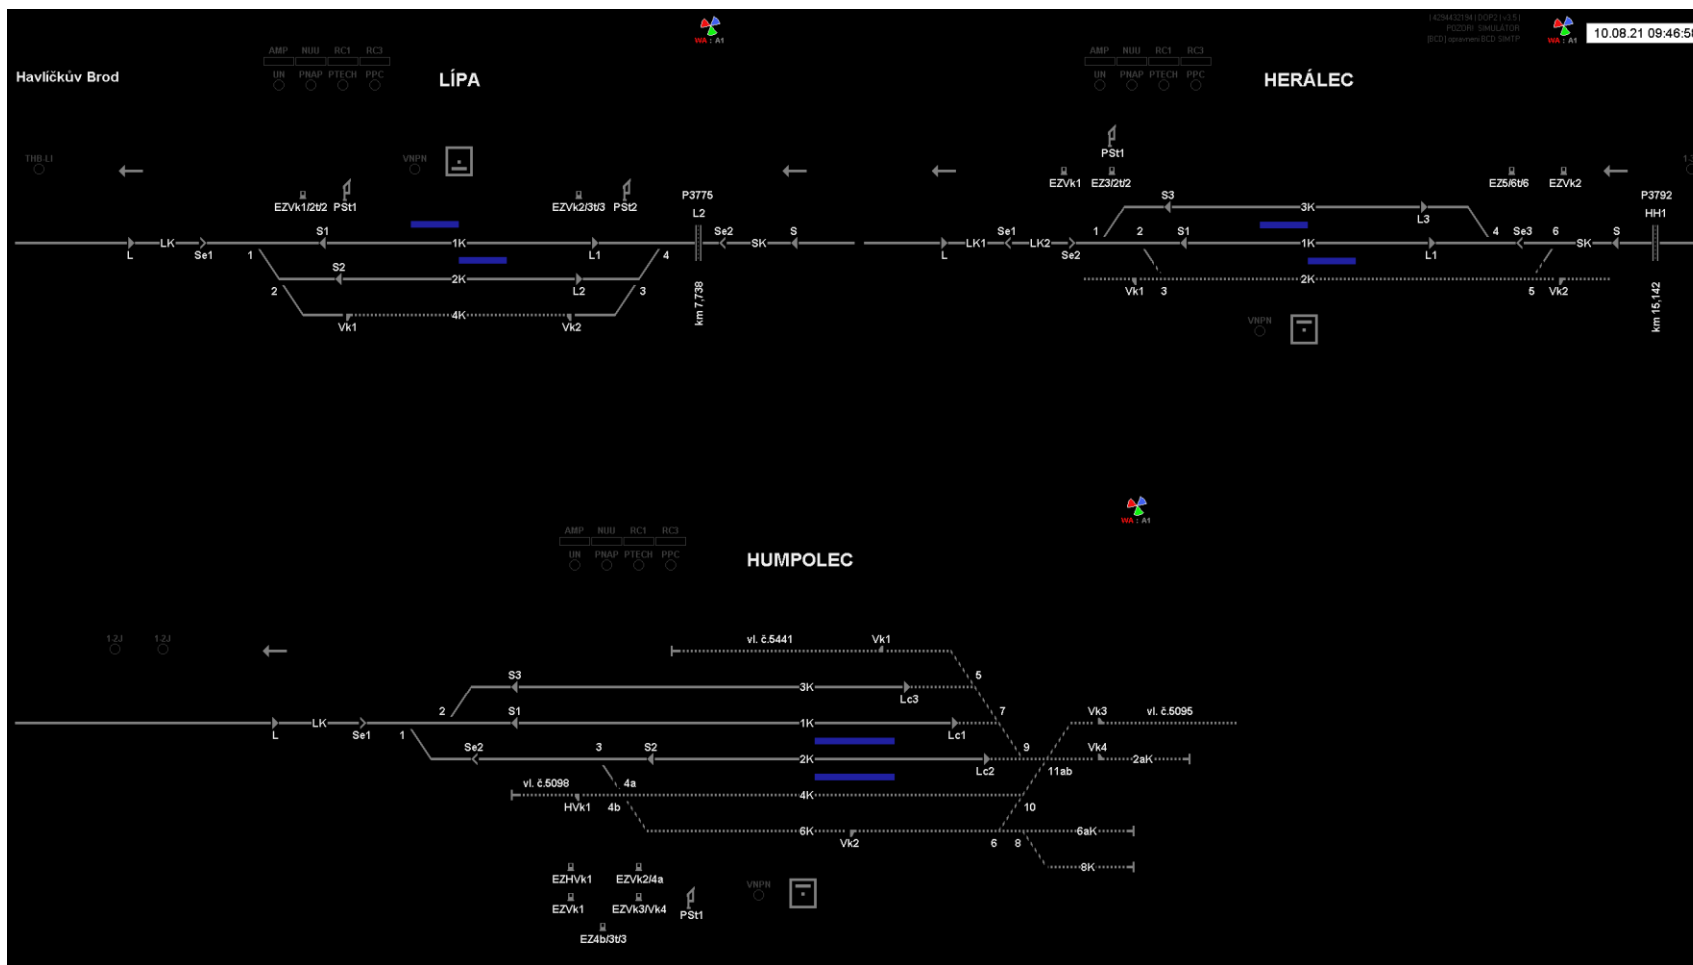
WA : A1

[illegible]
POZOR! SIMULÁTOR
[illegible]

WA : A1

10.08.21 09:46:5

Havlíčkův Brod

AMP NUU RC1 RC3
UN PNAP PTECH PPC

LÍPA

THB L1

VNPN

EZVk1/2t/2 PSt1
EZVk2/3t/3 PSt2
P3775
L2

L LK Se1 1 S1 1K L1 4 Se2 SK S
2 S2 2K L2 3
Vk1 4K Vk2
km 7,739

AMP NUU RC1 RC3
UN PNAP PTECH PPC

HERÁLEC

PSt1
EZVk1 EZ3/2t/2
EZ5/6t/6 EZVk2
P3792
HH1

S3 3K L3
L LK1 LK2 Se1 1 2 S1 1K L1 4 Se3 6 SK S
Se2 2K
Vk1 3 5 Vk2
km 15,142

VNPN

WA : A1

AMP NUU RC1 RC3
UN PNAP PTECH PPC

HUMPOLEC

1 2J 1 2J

vl. č.5441 Vk1
S3 3K Lc3 5
2 7
L LK Se1 1 S1 1K Lc1 Vk3 vl. č.5095
Se2 3 S2 2K Lc2 9 Vk4 2aK
11ab
vl. č.5098 4a
4K
HVk1 4b 10
6K Vk2 6 8 6aK
8K

EZHVk1 EZVk2/4a
EZVk1 EZVk3/Vk4 PSt1
EZ4b/3t/3

VNPN